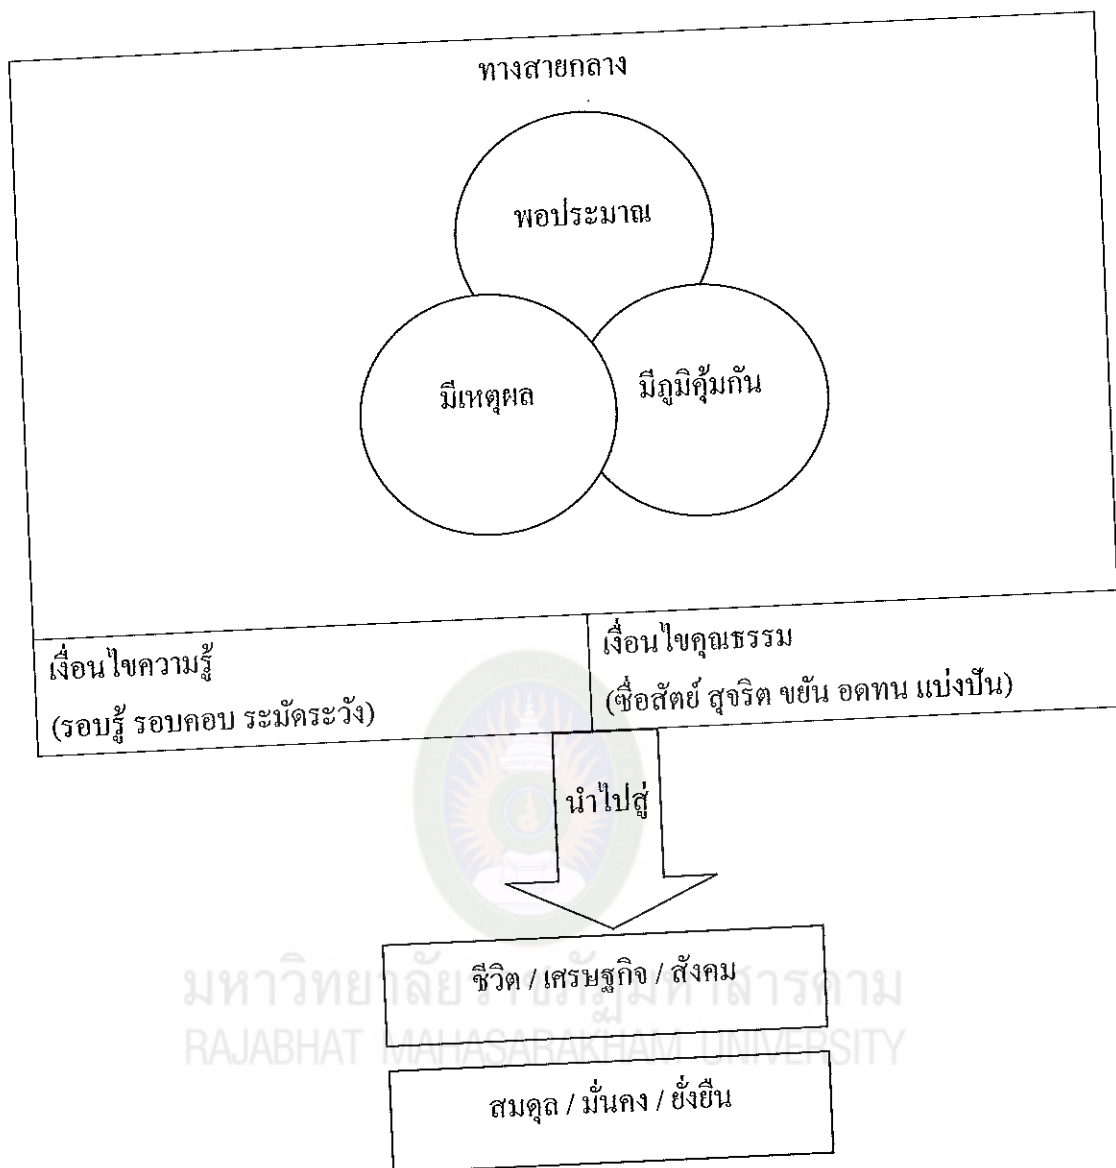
ทางสายกลาง

พอประมาณ

มีเหตุผล

มีภูมิคุ้มกัน

เงื่อนไขความรู้
(รอบรู้ รอบคอบ ระมัดระวัง)

เงื่อนไขคุณธรรม
(ซื่อสัตย์ สุจริต ขยัน อดทน แบ่งปัน)

นำไปสู่

ชีวิต / เศรษฐกิจ / สังคม

มหาวิทยาลัยราชภัฏมหาสารคาม
RAJABHAT MAHASARAKHAM UNIVERSITY

สมดุล / มั่นคง / ยั่งยืน